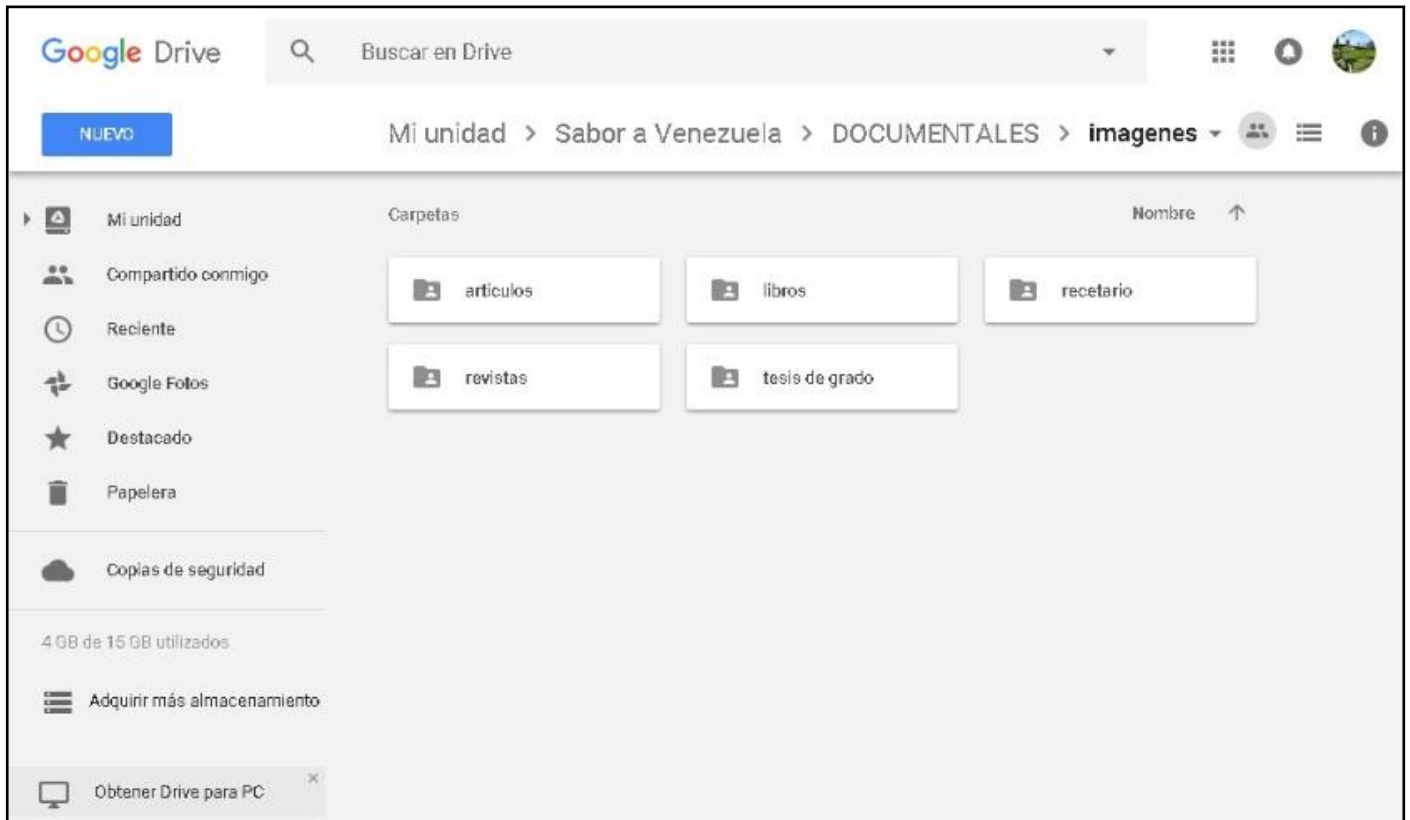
Google Drive

Buscar en Drive

NUEVO

Mi unidad > Sabor a Venezuela > DOCUMENTALES > imagenes

Mi unidad

Compartido conmigo

Reciente

Google Fotos

Destacado

Papelera

Copias de seguridad

4 GB de 15 GB utilizados

Adquirir más almacenamiento

Obtener Drive para PC

Carpetas

Nombre

articulos

libros

recetario

revistas

tesis de grado